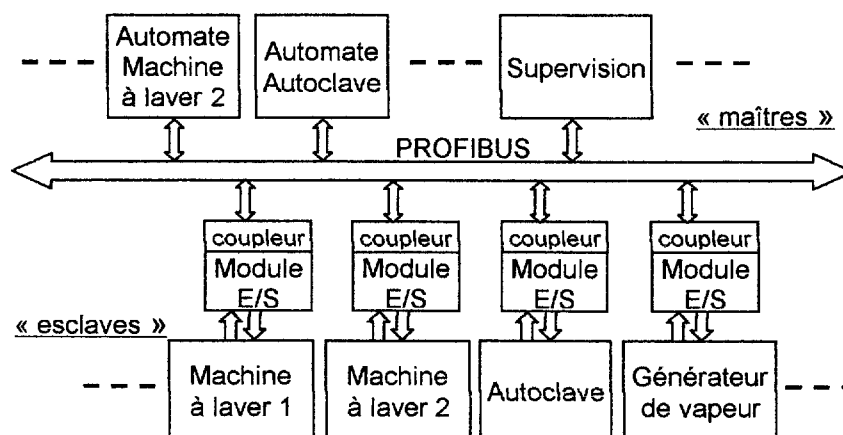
Automate Machine à laver 2

Automate Autoclave

Supervision

« maîtres »

PROFIBUS

coupleur
Module E/S

coupleur
Module E/S

coupleur
Module E/S

coupleur
Module E/S

« esclaves »

Machine à laver 1

Machine à laver 2

Autoclave

Générateur de vapeur